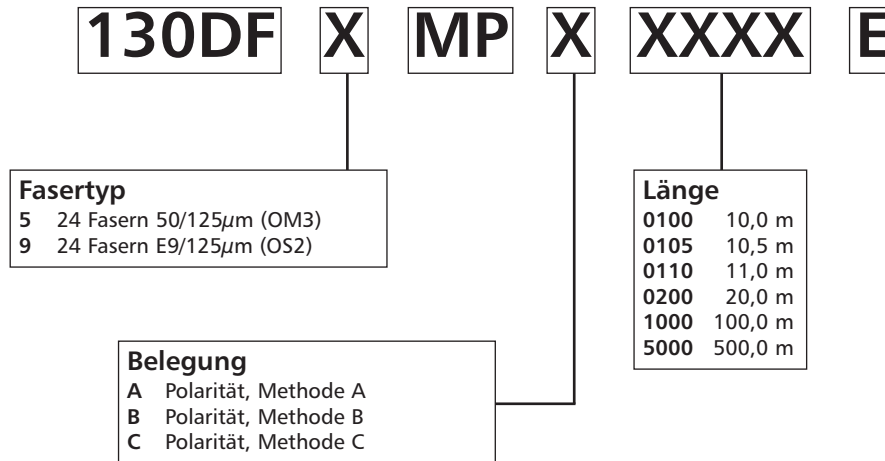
130DF X MP X XXXX E

Fasertyp
5 24 Fasern 50/125$\mu$m (OM3)
9 24 Fasern E9/125$\mu$m (OS2)

Länge
0100 10,0 m
0105 10,5 m
0110 11,0 m
0200 20,0 m
1000 100,0 m
5000 500,0 m

Belegung
A Polarität, Methode A
B Polarität, Methode B
C Polarität, Methode C